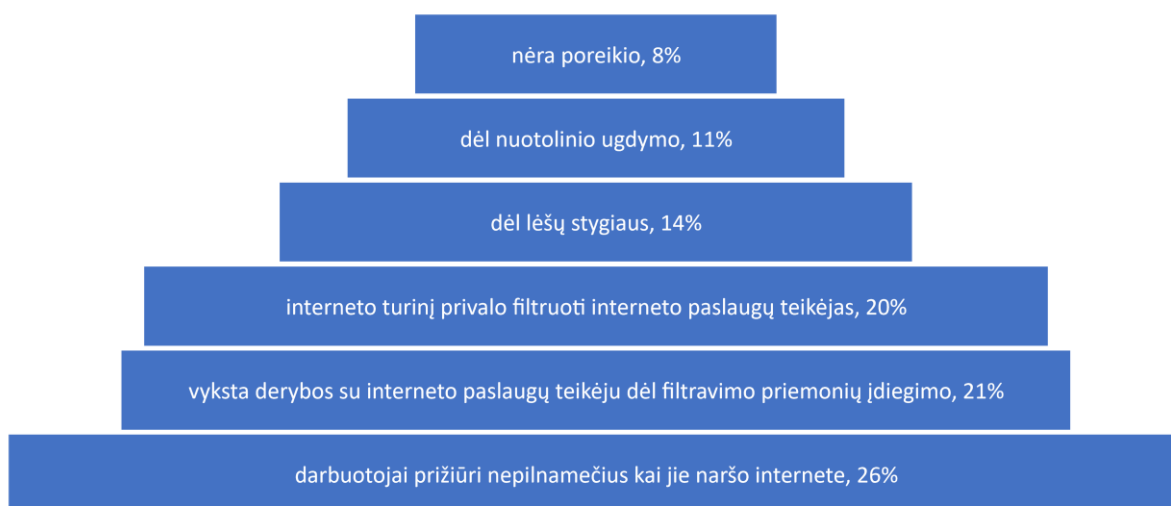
nėra poreikio, 8%

dėl nuotolinio ugdymo, 11%

dėl lėšų stygiaus, 14%

interneto turinį privalo filtruoti interneto paslaugų teikėjas, 20%

vyksta derybos su interneto paslaugų teikėju dėl filtravimo priemonių įdiegimo, 21%

darbuotojai prižiūri nepilnamečius kai jie naršo internete, 26%